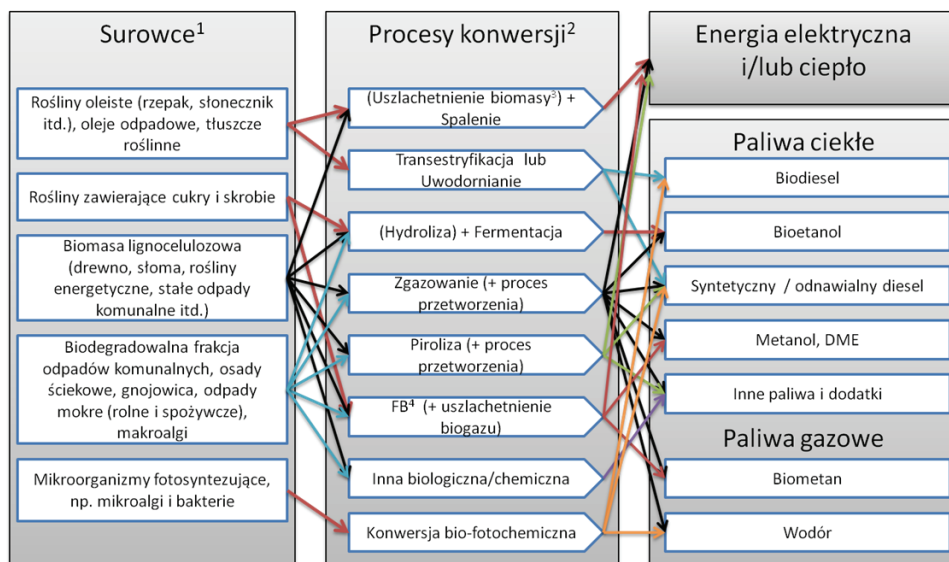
Surowce$^1$

Rośliny oleiste (rzepak, słonecznik itd.), oleje odpadowe, tłuszcze roślinne

Rośliny zawierające cukry i skrobie

Biomasa lignocelulozowa (drewno, słoma, rośliny energetyczne, stałe odpady komunalne itd.)

Biodegradowalna frakcja odpadów komunalnych, osady ściekowe, gnojowica, odpady mokre (rolne i spożywcze), makroalgi

Mikroorganizmy fotosyntezujące, np. mikroalgi i bakterie

Procesy konwersji$^2$

(Uszlachetnienie biomasy$^3$) + Spalenie

Transestryfikacja lub Uwodornianie

(Hydroliza) + Fermentacja

Zgazowanie (+ proces przetworzenia)

Piroliza (+ proces przetworzenia)

FB$^4$ (+ uszlachetnienie biogazu)

Inna biologiczna/chemiczna

Konwersja bio-fotochemiczna

Energia elektryczna i/lub ciepło

Paliwa ciekłe

Biodiesel

Bioetanol

Syntetyczny / odnawialny diesel

Metanol, DME

Inne paliwa i dodatki

Paliwa gazowe

Biometan

Wodór